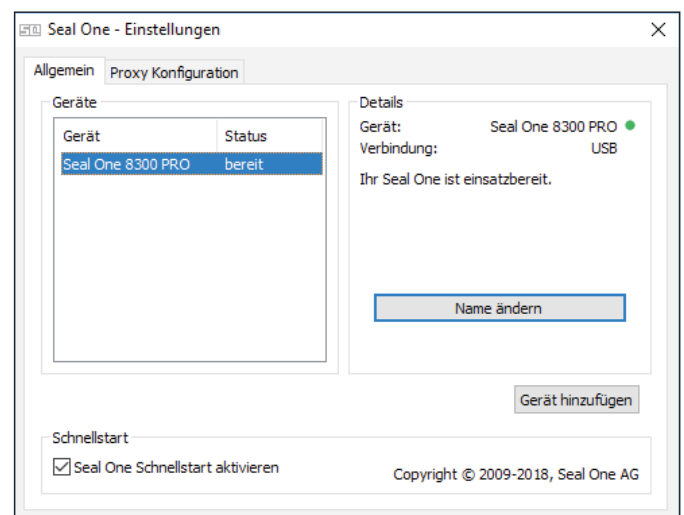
Seal One - Einstellungen

Allgemein | Proxy Konfiguration

Geräte

| Gerät | Status |
|---|---|
| Seal One 8300 PRO | bereit |

Details

Gerät: Seal One 8300 PRO
Verbindung: USB

Ihr Seal One ist einsatzbereit.

Name ändern

Gerät hinzufügen

Schnellstart

Seal One Schnellstart aktivieren

Copyright © 2009-2018, Seal One AG